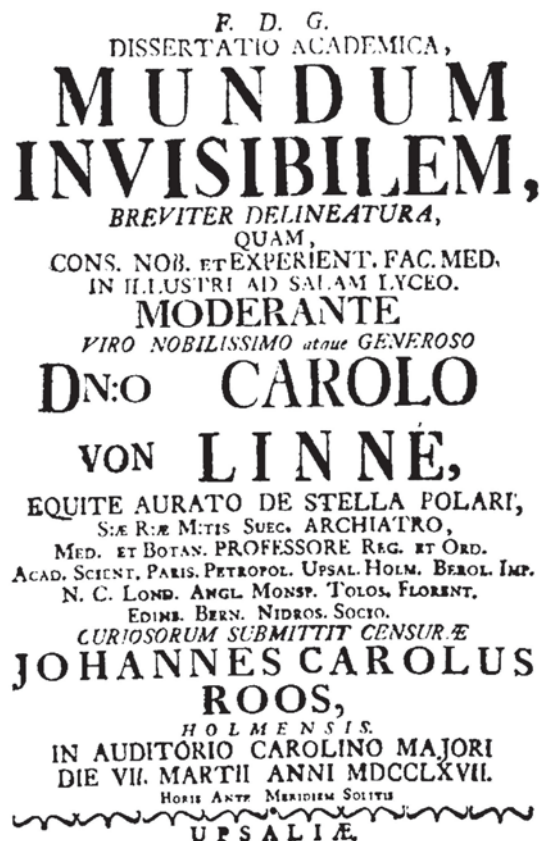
F. D. G.
DISSERTATIO ACADEMICA,
MUNDUM
INVISIBILEM,
BREVITER DELINEATURA,
QUAM,
CONS. NOB. ET EXPERIENT. FAC. MED.
IN ILLUSTRI AD SALAM LYCEO.
MODERANTE
VIRO NOBILISSIMO atque GENEROSO
DN:O CAROLO
VON LINNÉ,
EQUITE AURATO DE STELLA POLARI,
S:Æ R:Æ M:TIS SUEC. ARCHIATRO,
MED. ET BOTAN. PROFESSORE REG. ET ORD.
ACAD. SCIENT. PARIS. PETROPOL. UPSAL. HOLM. BEROL. IMP.
N. C. LOND. ANGL. MONSP. TOLOS. FLORENT.
EDINB. BERN. NIDROS. SOCIO.
CURIOSORUM SUBMITTIT CENSURÆ
JOHANNES CAROLUS
ROOS,
HOLMENSIS.
IN AUDITORIO CAROLINO MAJORI
DIE VII. MARTII ANNI MDCCLXVII.
HORIS ANTE MERIDIEM SOLITIS
UPSALIÆ.